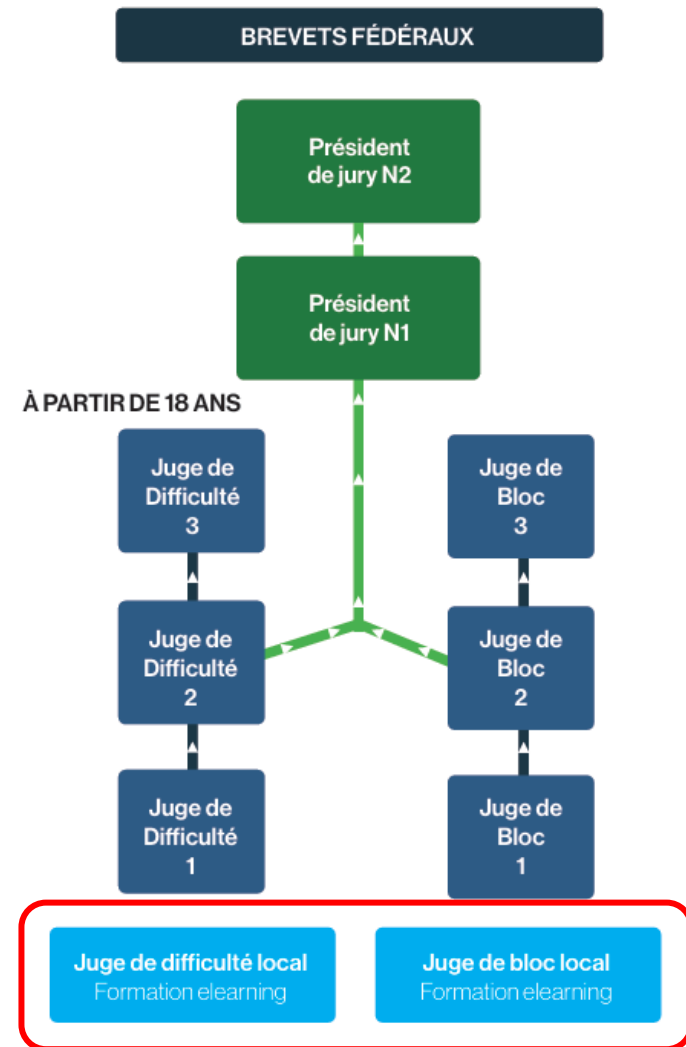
BREVETS FÉDÉRAUX

Président de jury N2

Président de jury N1

À PARTIR DE 18 ANS

Juge de Difficulté 3

Juge de Difficulté 2

Juge de Difficulté 1

Juge de Bloc 3

Juge de Bloc 2

Juge de Bloc 1

Juge de difficulté local
Formation elearning

Juge de bloc local
Formation elearning